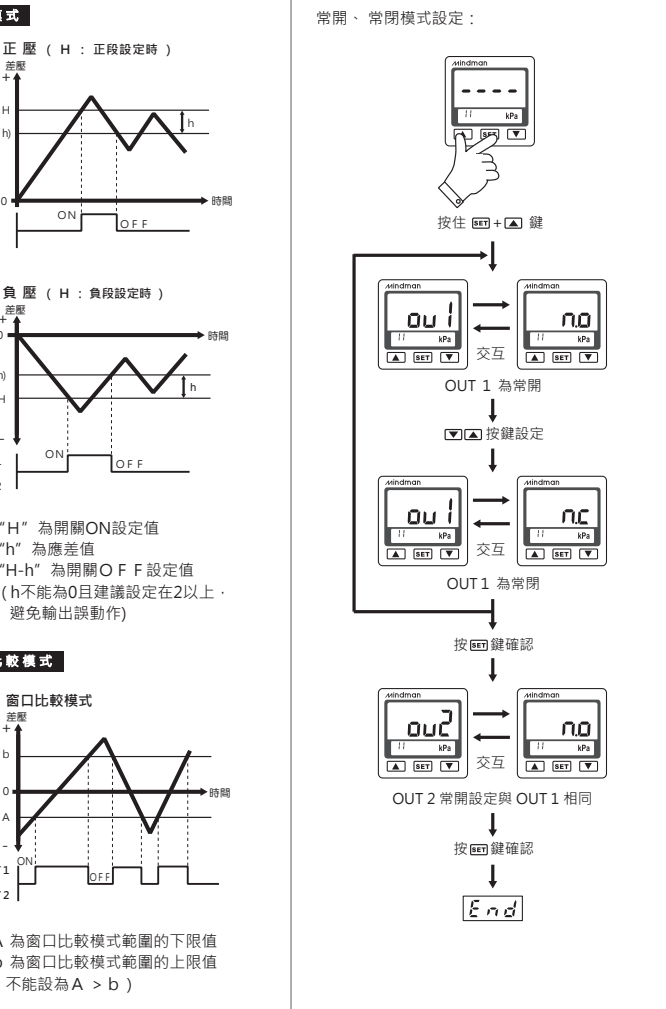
模式

正 壓 （ H ： 正段設定時 ）
差壓
+
H
h)
0
時間
ON
OFF

負 壓 （ H ： 負段設定時 ）
差壓
+
0
時間
h)
H
h
–
ON
OFF
2

"H" 為開關ON設定值
"h" 為應差值
"H-h" 為開關OFF設定值
(h不能為0且建議設定在2以上，避免輸出誤動作)

較模式

窗口比較模式
差壓
+
b
0
時間
A
–
ON
OFF
1
2

A 為窗口比較模式範圍的下限值
b 為窗口比較模式範圍的上限值
不能設為A ＞ b )

常開、常閉模式設定：

mindman
----
kPa
SET

按住 SET + ▲ 鍵

mindman
ou 1
kPa
▲ SET ▼
mindman
n.o
kPa
▲ SET ▼
交互
OUT 1 為常開

▼▲ 按鍵設定

mindman
ou 1
kPa
▲ SET ▼
mindman
n.c
kPa
▲ SET ▼
交互
OUT 1 為常閉

按 SET 鍵確認

mindman
ou2
kPa
▲ SET ▼
mindman
n.o
kPa
▲ SET ▼
交互
OUT 2 常開設定與 OUT 1 相同

按 SET 鍵確認

End